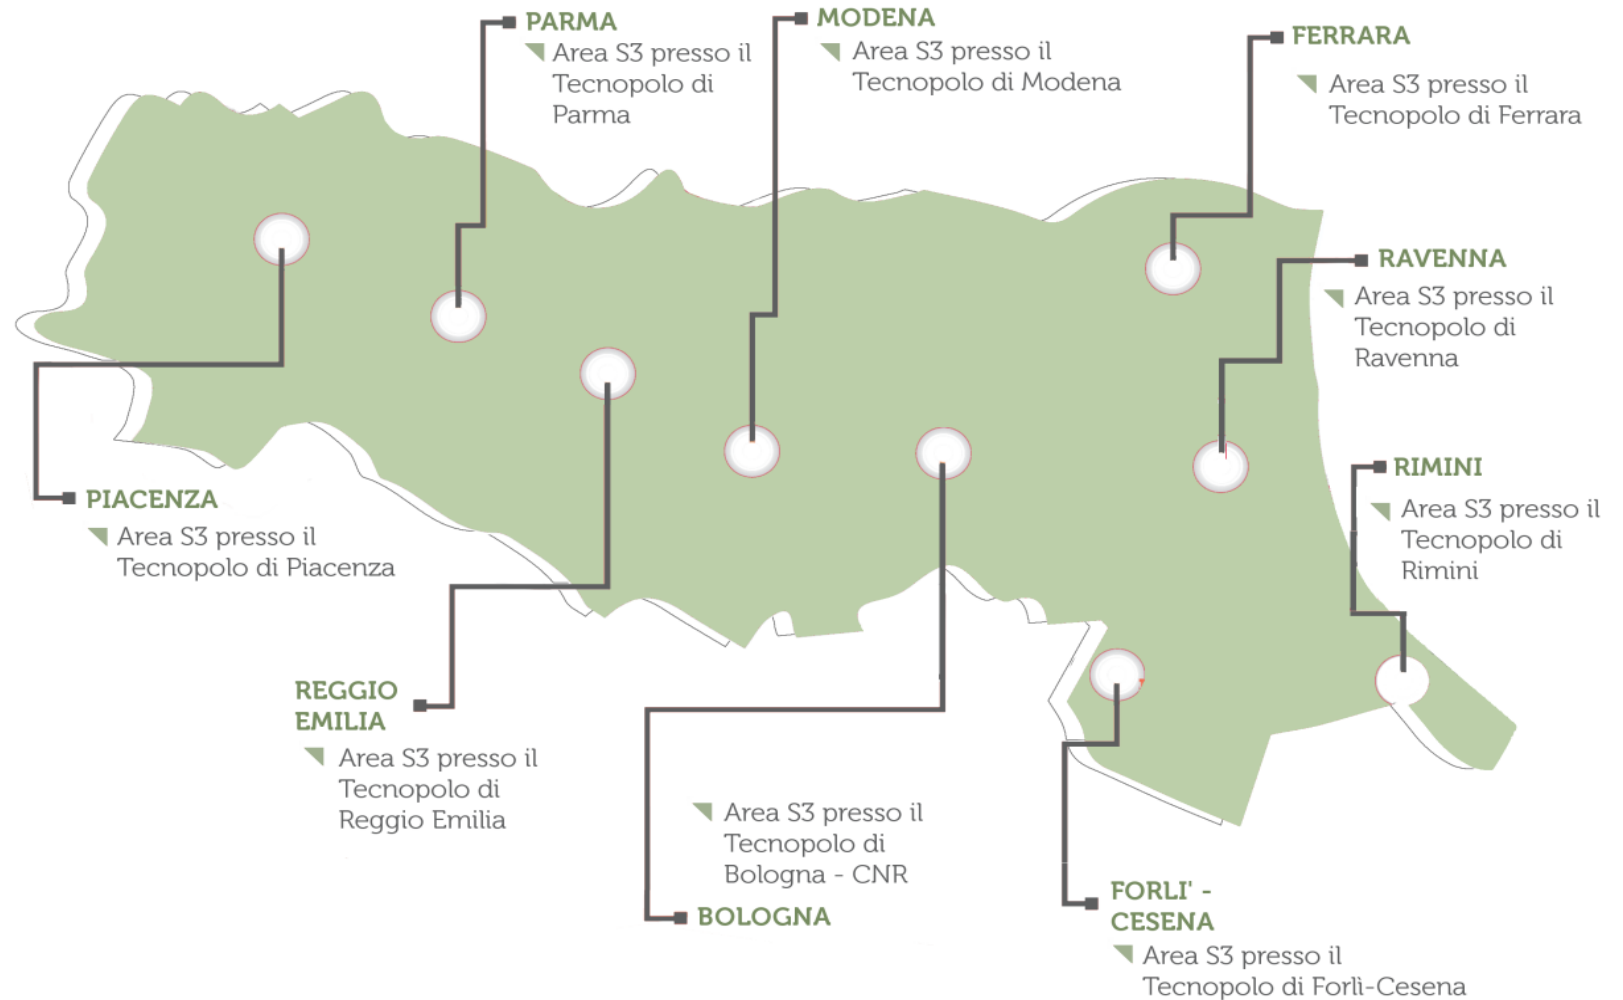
PARMA
Area S3 presso il Tecnopolo di Parma

MODENA
Area S3 presso il Tecnopolo di Modena

FERRARA
Area S3 presso il Tecnopolo di Ferrara

RAVENNA
Area S3 presso il Tecnopolo di Ravenna

PIACENZA
Area S3 presso il Tecnopolo di Piacenza

RIMINI
Area S3 presso il Tecnopolo di Rimini

REGGIO EMILIA
Area S3 presso il Tecnopolo di Reggio Emilia

Area S3 presso il Tecnopolo di Bologna - CNR
BOLOGNA

FORLI' - CESENA
Area S3 presso il Tecnopolo di Forlì-Cesena